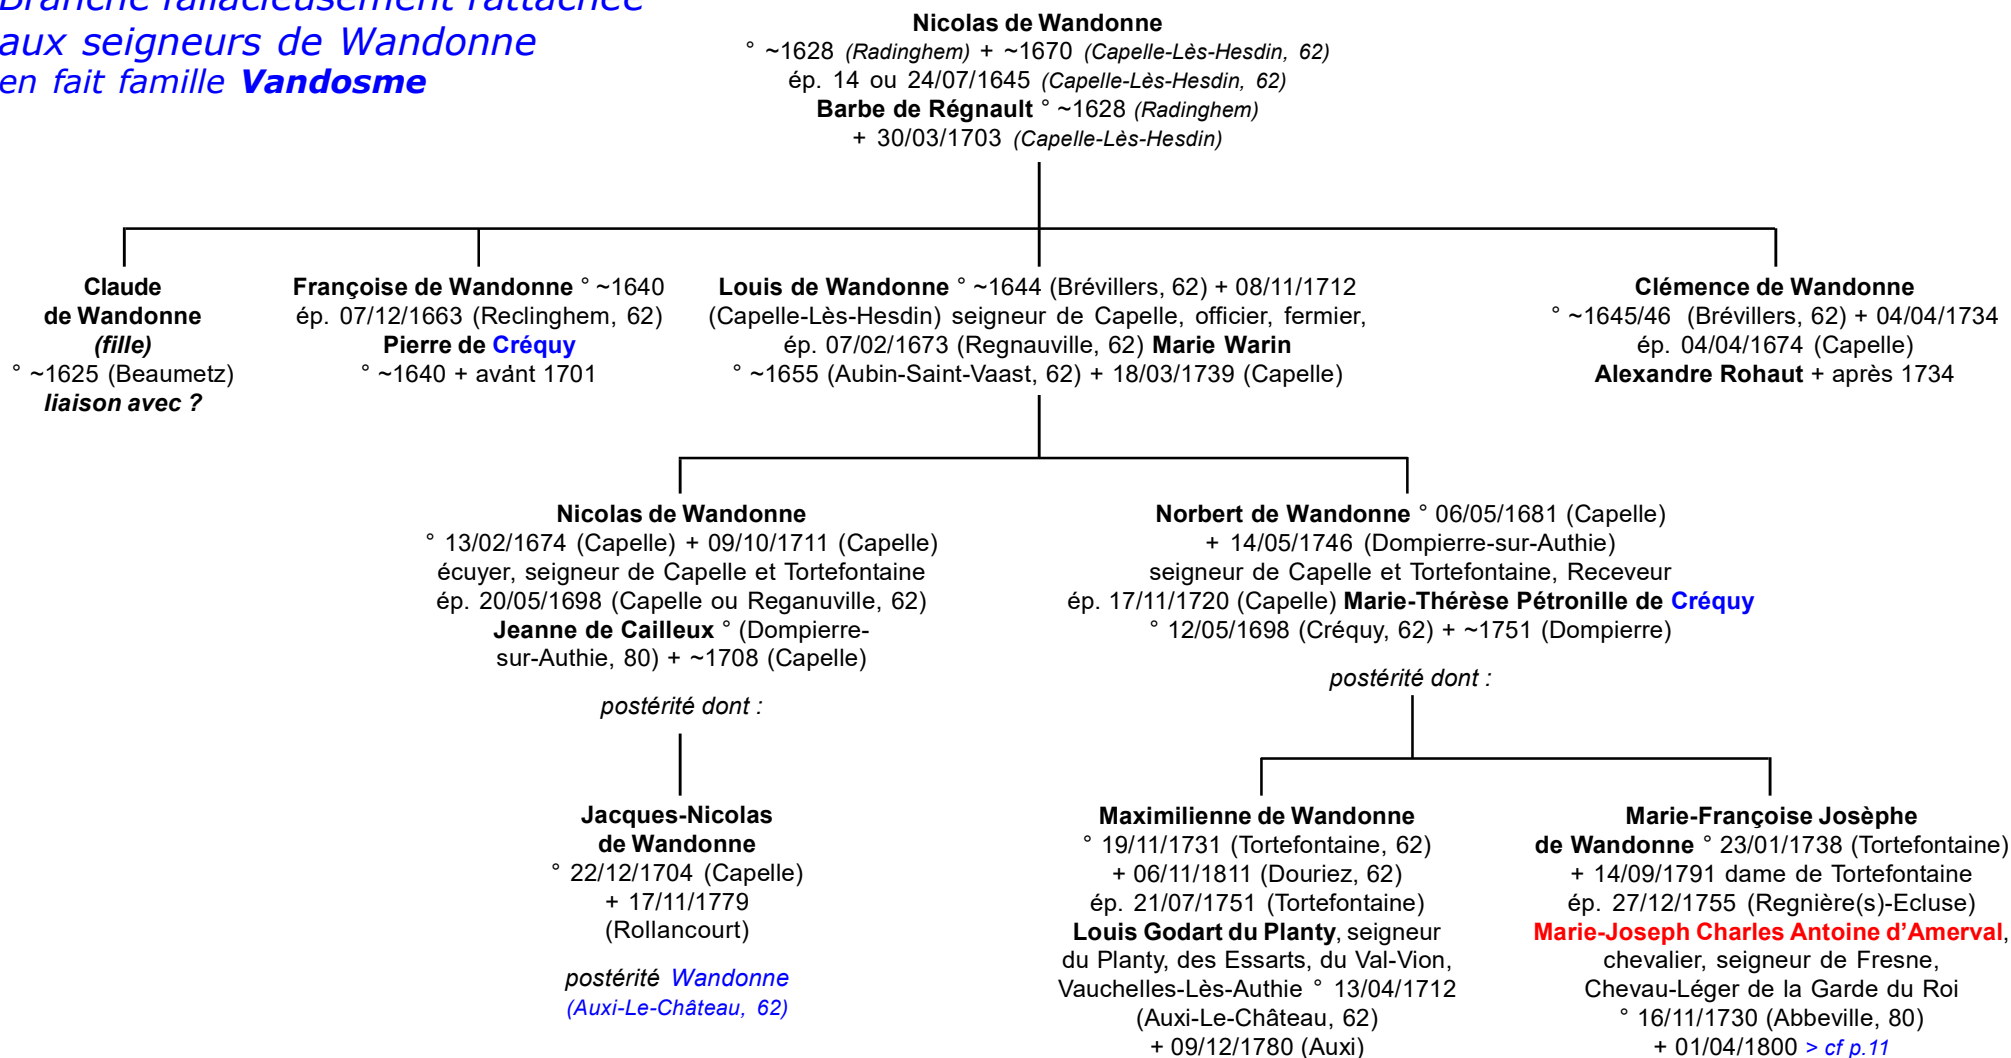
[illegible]
aux seigneurs de Wandonne
en fait famille **Vandosme**

Nicolas de Wandonne
° ~1628 (Radinghem) + ~1670 (Capelle-Lès-Hesdin, 62)
ép. 14 ou 24/07/1645 (Capelle-Lès-Hesdin, 62)
Barbe de Régnault ° ~1628 (Radinghem)
+ 30/03/1703 (Capelle-Lès-Hesdin)

Claude de Wandonne (fille) ° ~1625 (Beaumetz) liaison avec ?

Françoise de Wandonne ° ~1640 ép. 07/12/1663 (Reclinghem, 62) Pierre de Créquy ° ~1640 + avánt 1701

Louis de Wandonne ° ~1644 (Brévillers, 62) + 08/11/1712 (Capelle-Lès-Hesdin) seigneur de Capelle, officier, fermier, ép. 07/02/1673 (Regnauville, 62) Marie Warin ° ~1655 (Aubin-Saint-Vaast, 62) + 18/03/1739 (Capelle)

Clémence de Wandonne ° ~1645/46 (Brévillers, 62) + 04/04/1734 ép. 04/04/1674 (Capelle) Alexandre Rohaut + après 1734

Nicolas de Wandonne ° 13/02/1674 (Capelle) + 09/10/1711 (Capelle) écuyer, seigneur de Capelle et Tortefontaine ép. 20/05/1698 (Capelle ou Reganuville, 62) Jeanne de Cailleux ° (Dompierre-sur-Authie, 80) + ~1708 (Capelle)

postérité dont :

Norbert de Wandonne ° 06/05/1681 (Capelle) + 14/05/1746 (Dompierre-sur-Authie) seigneur de Capelle et Tortefontaine, Receveur ép. 17/11/1720 (Capelle) Marie-Thérèse Pétronille de Créquy ° 12/05/1698 (Créquy, 62) + ~1751 (Dompierre)

postérité dont :

Jacques-Nicolas de Wandonne ° 22/12/1704 (Capelle) + 17/11/1779 (Rollancourt)

postérité Wandonne (Auxi-Le-Château, 62)

Maximilienne de Wandonne ° 19/11/1731 (Tortefontaine, 62) + 06/11/1811 (Douriez, 62) ép. 21/07/1751 (Tortefontaine) Louis Godart du Planty, seigneur du Planty, des Essarts, du Val-Vion, Vauchelles-Lès-Authie ° 13/04/1712 (Auxi-Le-Château, 62) + 09/12/1780 (Auxi)

Marie-Françoise Josèphe de Wandonne ° 23/01/1738 (Tortefontaine) + 14/09/1791 dame de Tortefontaine ép. 27/12/1755 (Regnière(s)-Ecluse) Marie-Joseph Charles Antoine d'Amerval, chevalier, seigneur de Fresne, Chevau-Léger de la Garde du Roi ° 16/11/1730 (Abbeville, 80) + 01/04/1800 > cf p.11